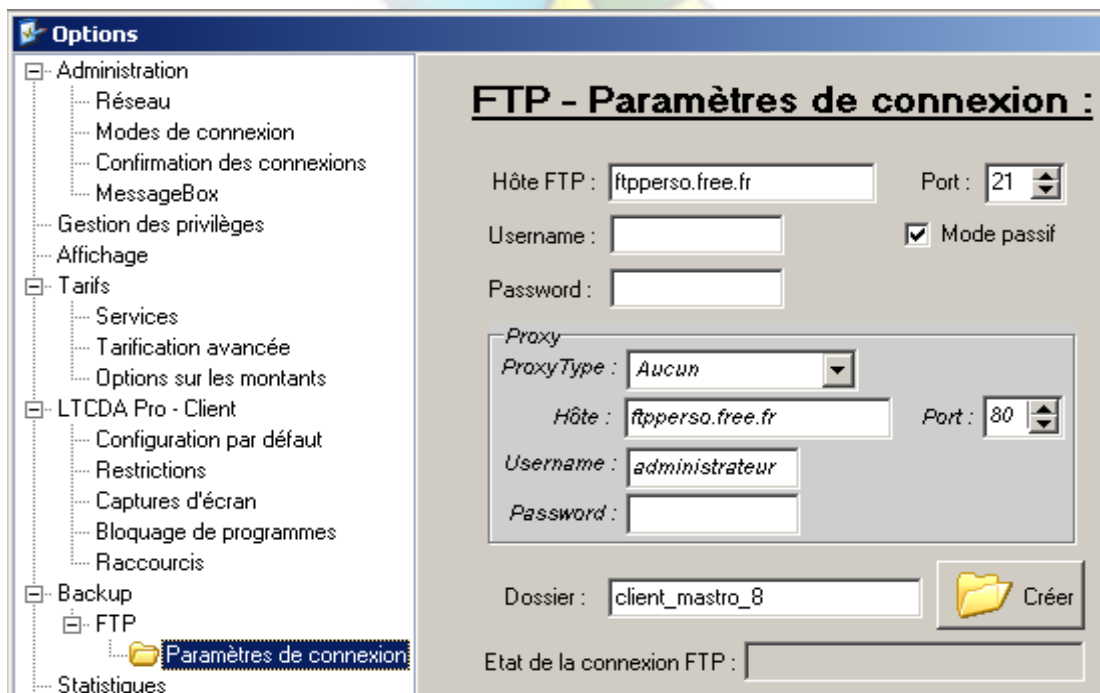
Options

Administration
Réseau
Modes de connexion
Confirmation des connexions
MessageBox
Gestion des privilèges
Affichage
Tarifs
Services
Tarification avancée
Options sur les montants
LTCDA Pro - Client
Configuration par défaut
Restrictions
Captures d'écran
Bloquage de programmes
Raccourcis
Backup
FTP
Paramètres de connexion
Statistiques

FTP - Paramètres de connexion :

Hôte FTP : ftpperso.free.fr
Port : 21
Username :
Mode passif
Password :

Proxy
ProxyType : Aucun
Hôte : ftpperso.free.fr
Port : 80
Username : administrateur
Password :

Dossier : client_mastro_8
Créer

Etat de la connexion FTP :